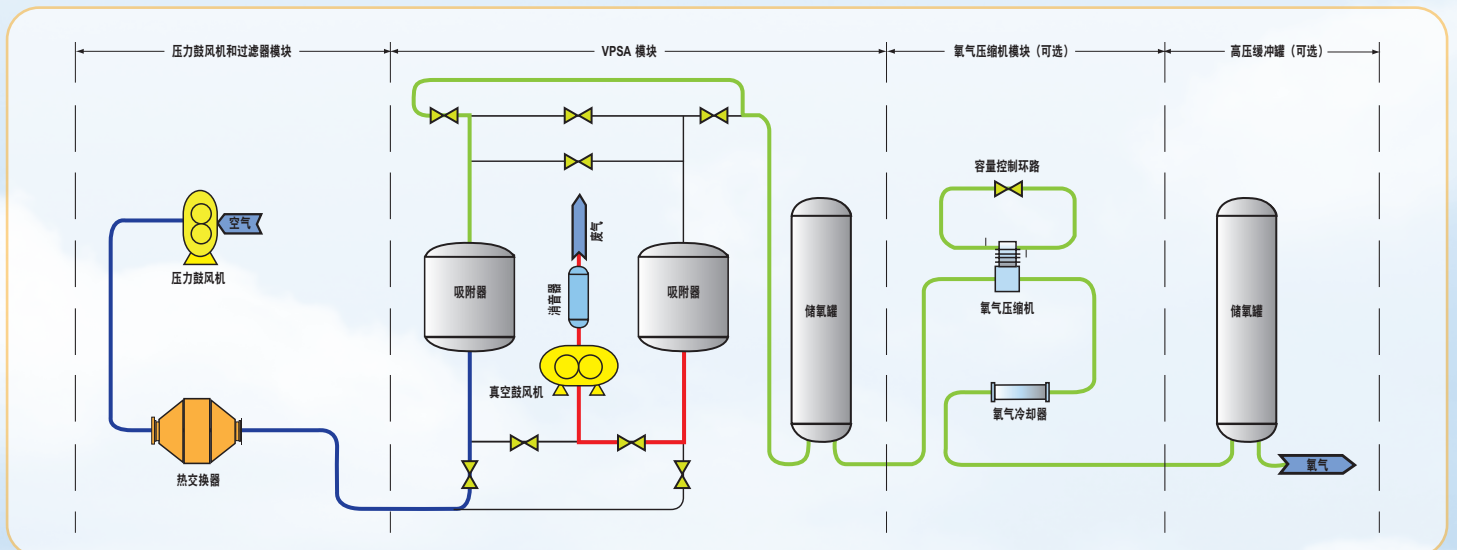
压力鼓风机和过滤器模块

VPSA 模块

氧气压缩机模块（可选）

高压缓冲罐（可选）

空气

压力鼓风机

热交换器

吸附器

废气

消音器

吸附器

真空鼓风机

储氧罐

容量控制环路

氧气压缩机

氧气冷却器

储氧罐

氧气